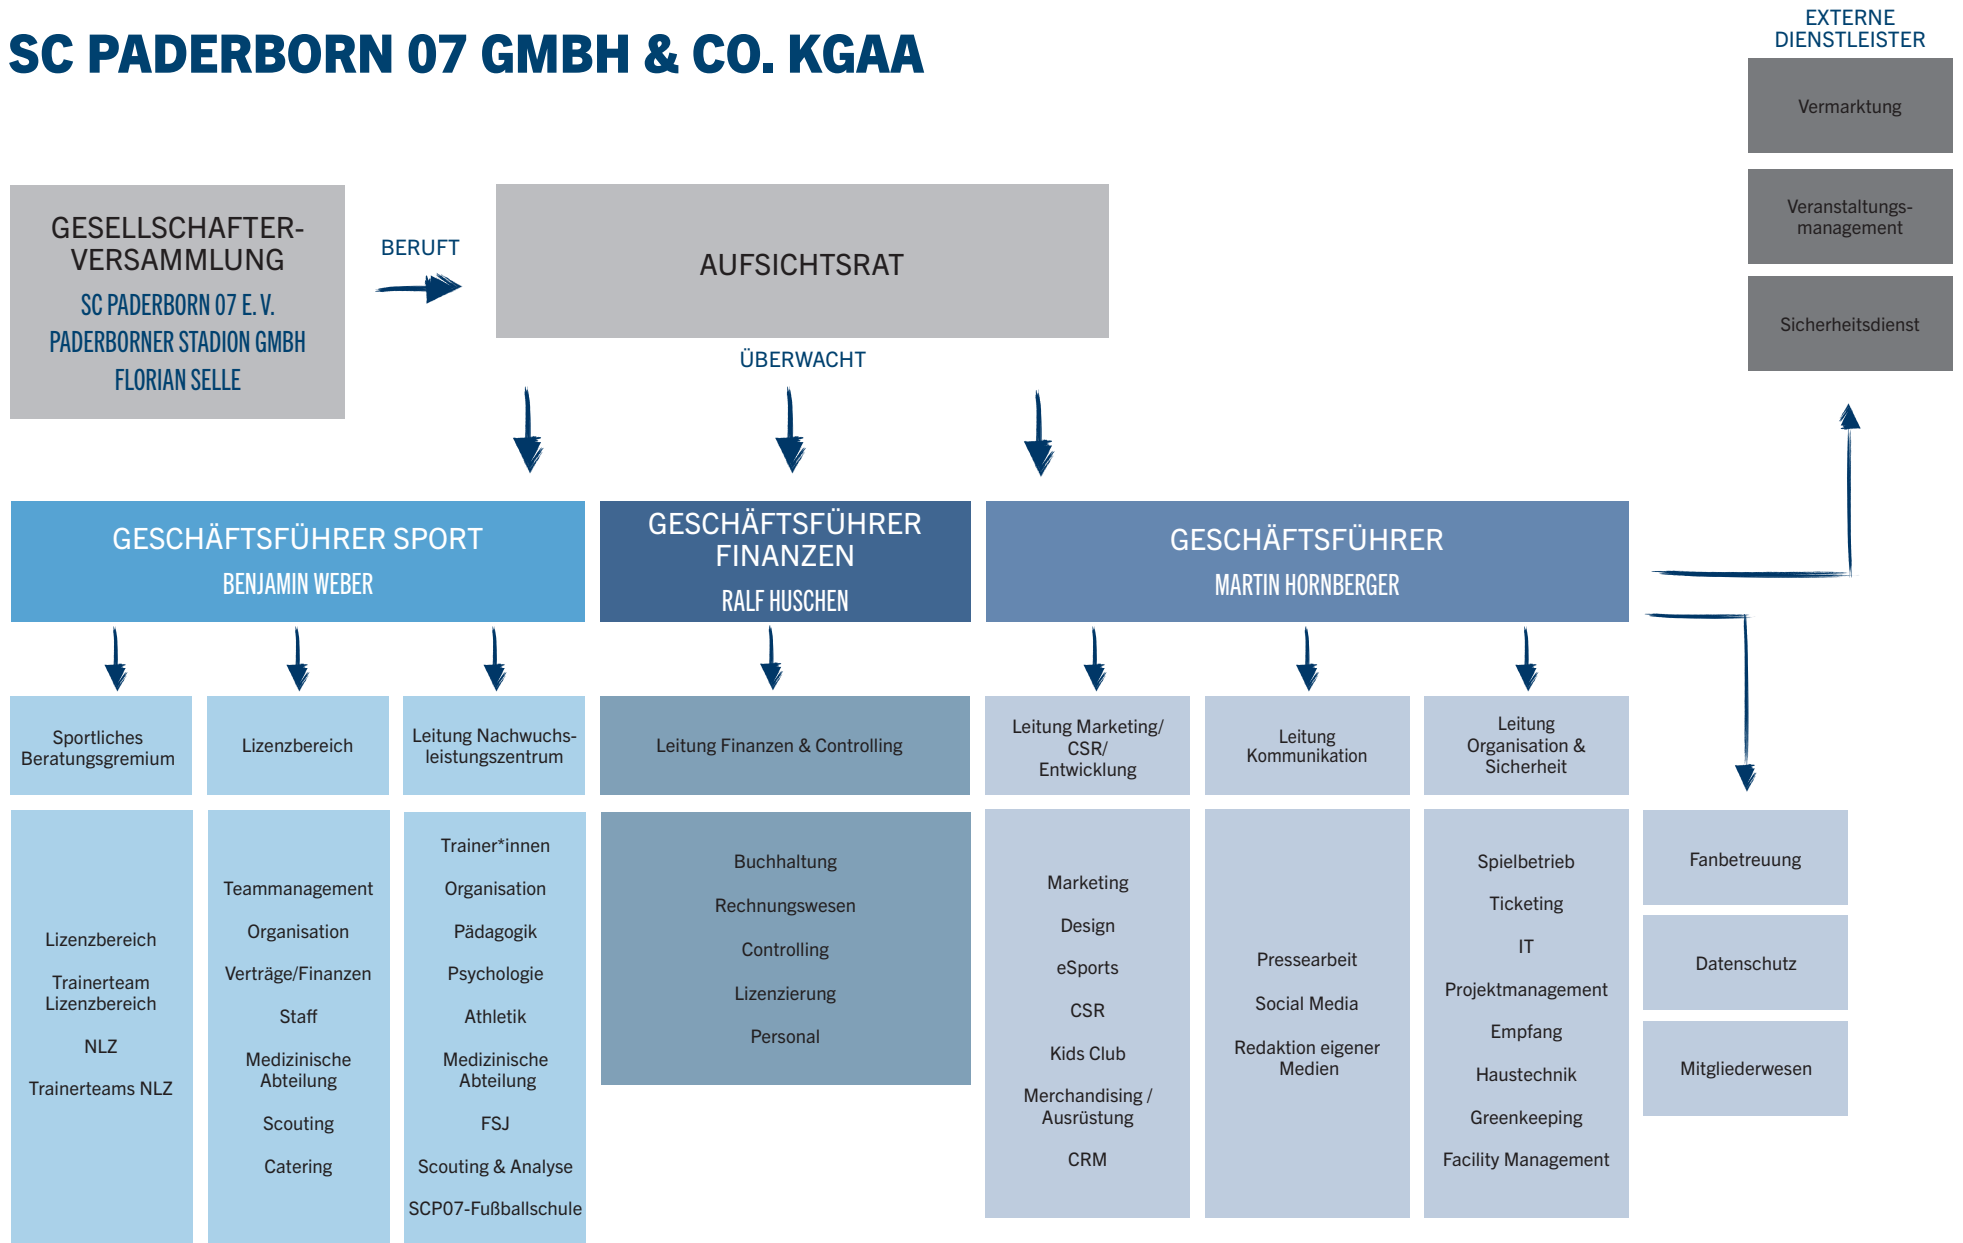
SC PADERBORN 07 GMBH & CO. KGAA

EXTERNE DIENSTLEISTER

Vermarktung

Veranstaltungsmanagement

Sicherheitsdienst

GESELLSCHAFTERVERSAMMLUNG
SC PADERBORN 07 E. V.
PADERBORNER STADION GMBH
FLORIAN SELLE

BERUFT

AUFSICHTSRAT

ÜBERWACHT

GESCHÄFTSFÜHRER SPORT
BENJAMIN WEBER

GESCHÄFTSFÜHRER FINANZEN
RALF HUSCHEN

GESCHÄFTSFÜHRER
MARTIN HORNBERGER

Sportliches Beratungsgremium

Lizenzbereich

Leitung Nachwuchsleistungszentrum

Leitung Finanzen & Controlling

Leitung Marketing/ CSR/ Entwicklung

Leitung Kommunikation

Leitung Organisation & Sicherheit

Lizenzbereich
Trainerteam Lizenzbereich
NLZ
Trainerteams NLZ

Teammanagement
Organisation
Verträge/Finanzen
Staff
Medizinische Abteilung
Scouting
Catering

Trainer*innen
Organisation
Pädagogik
Psychologie
Athletik
Medizinische Abteilung
FSJ
Scouting & Analyse
SCP07-Fußballschule

Buchhaltung
Rechnungswesen
Controlling
Lizenzierung
Personal

Marketing
Design
eSports
CSR
Kids Club
Merchandising / Ausrüstung
CRM

Pressearbeit
Social Media
Redaktion eigener Medien

Spielbetrieb
Ticketing
IT
Projektmanagement
Empfang
Haustechnik
Greenkeeping
Facility Management

Fanbetreuung

Datenschutz

Mitgliederwesen